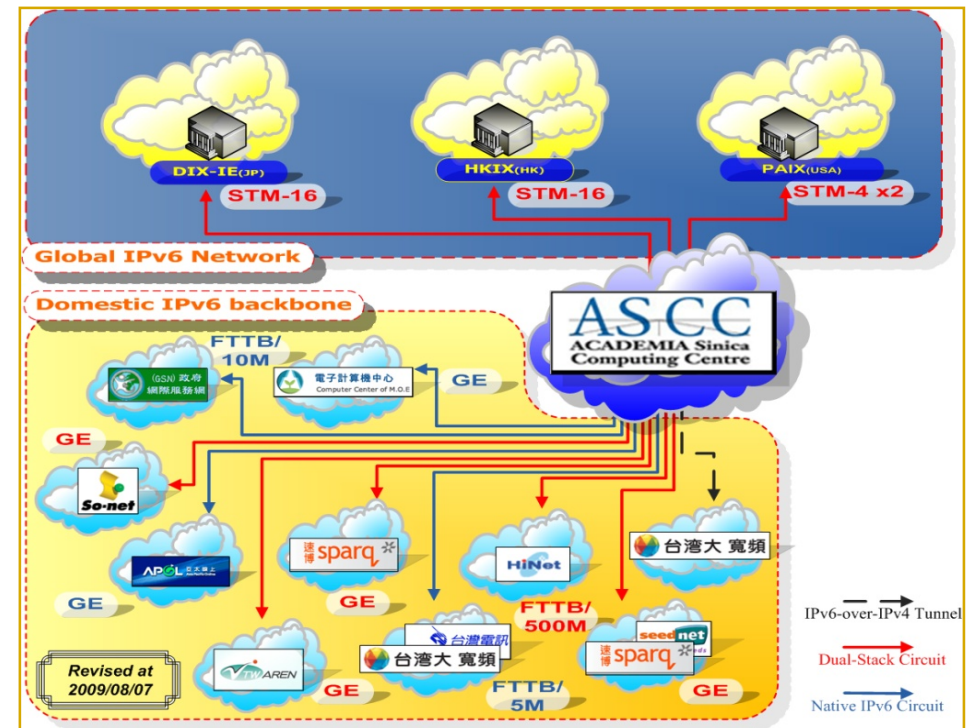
DIX-IE(JP)
STM-16
HKIX(HK)
STM-16
PAIX(USA)
STM-4 x2

Global IPv6 Network

Domestic IPv6 backbone

AS CC
ACADEMIA Sinica
Computing Centre

FTTB/
10M

(GSN) 政府網際服務網

電子計算機中心
Computer Center of M.O.E

GE

GE

So-net

APOL

速博 sparq

HiNet

台灣大 寬頻

GE

GE

IPv6-over-IPv4 Tunnel

FTTB/
500M

seednet

速博 sparq

Dual-Stack Circuit

台灣固網

台灣大 寬頻

Revised at
2009/08/07

TWAREN

GE

FTTB/
5M

GE

Native IPv6 Circuit